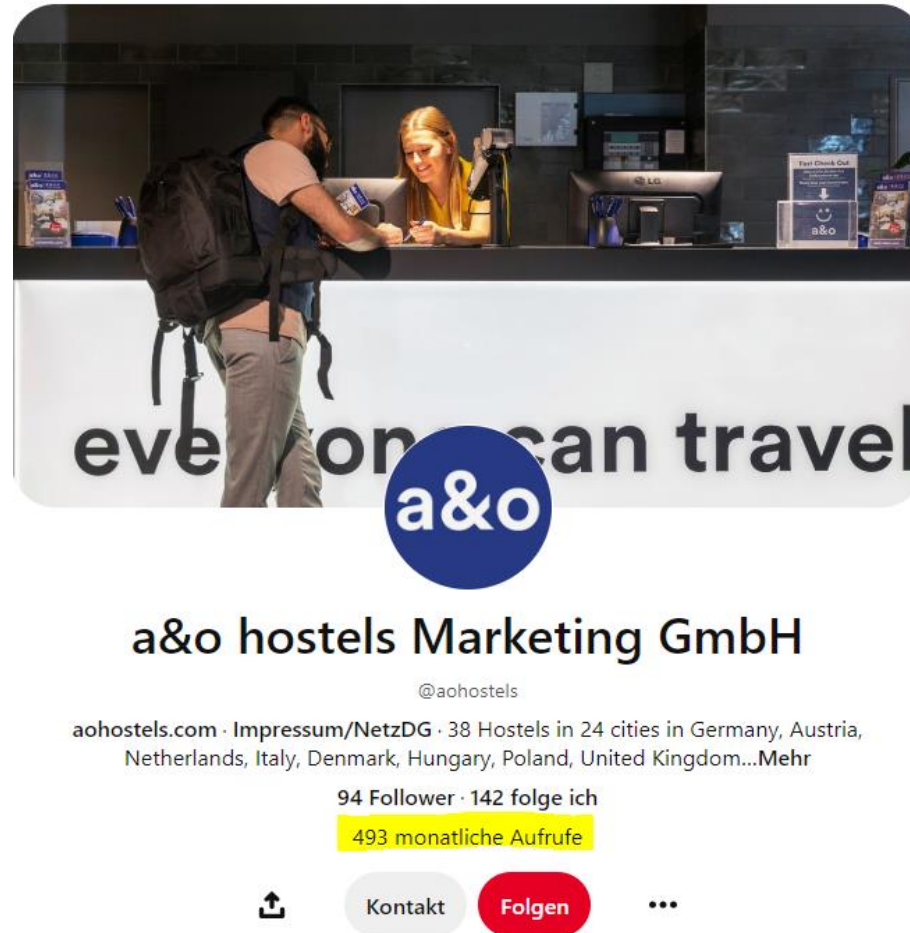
Fast Check Out

a&o

eve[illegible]on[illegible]can travel

a&o

a&o hostels Marketing GmbH

@aohostels

aohostels.com · Impressum/NetzDG · 38 Hostels in 24 cities in Germany, Austria, Netherlands, Italy, Denmark, Hungary, Poland, United Kingdom...Mehr

94 Follower · 142 folge ich

493 monatliche Aufrufe

Kontakt Folgen •••